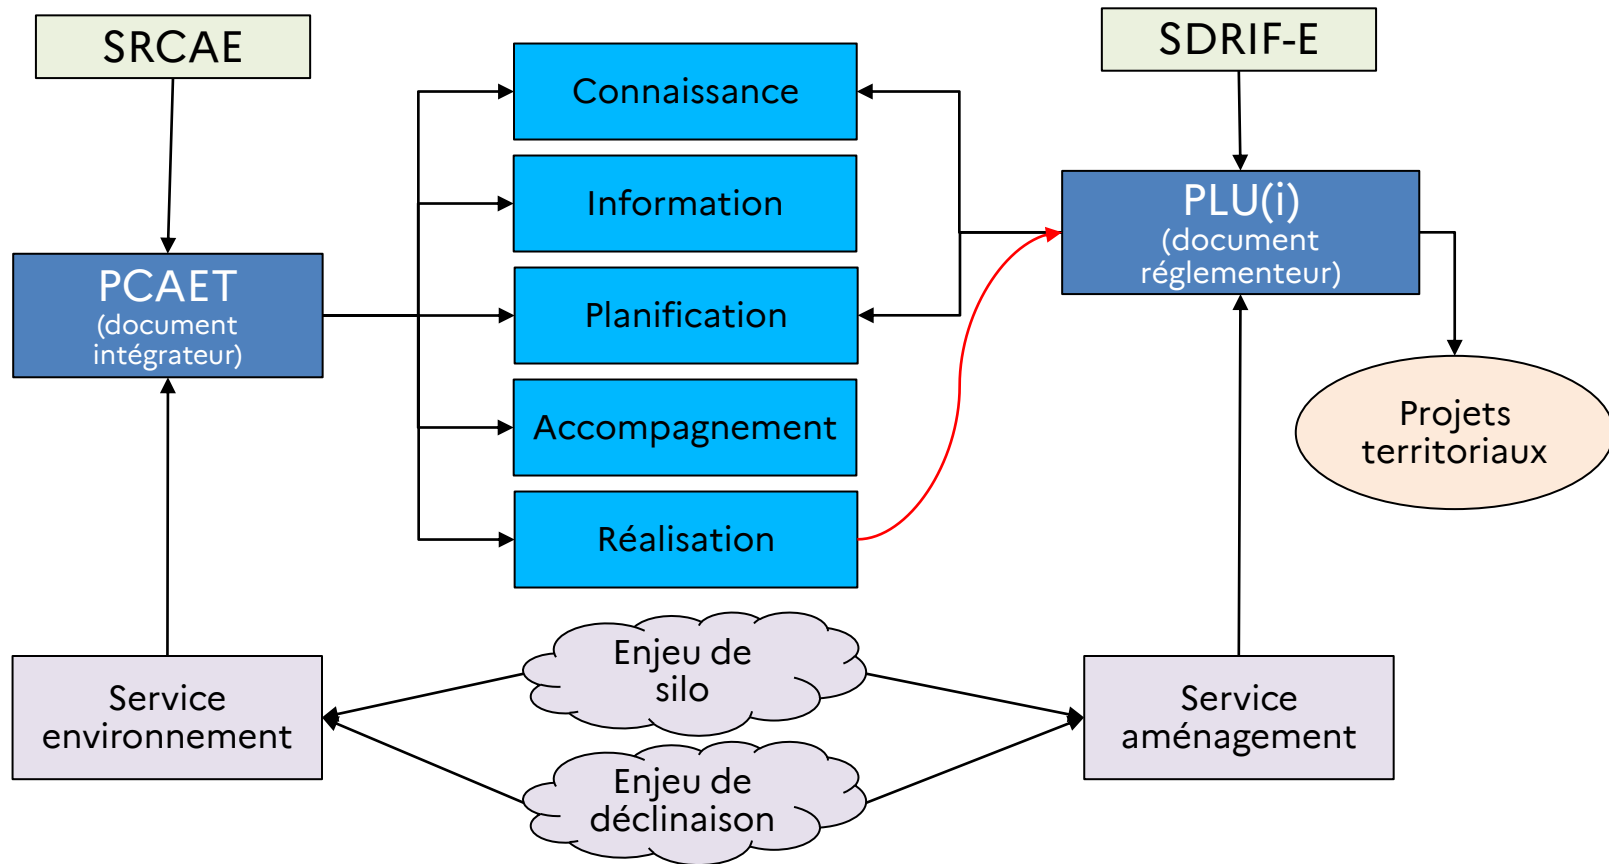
SRCAE

PCAET
(document intégrateur)

Connaissance

Information

Planification

Accompagnement

Réalisation

SDRIF-E

PLU(i)
(document réglementeur)

Projets territoriaux

Service environnement

Enjeu de silo

Enjeu de déclinaison

Service aménagement